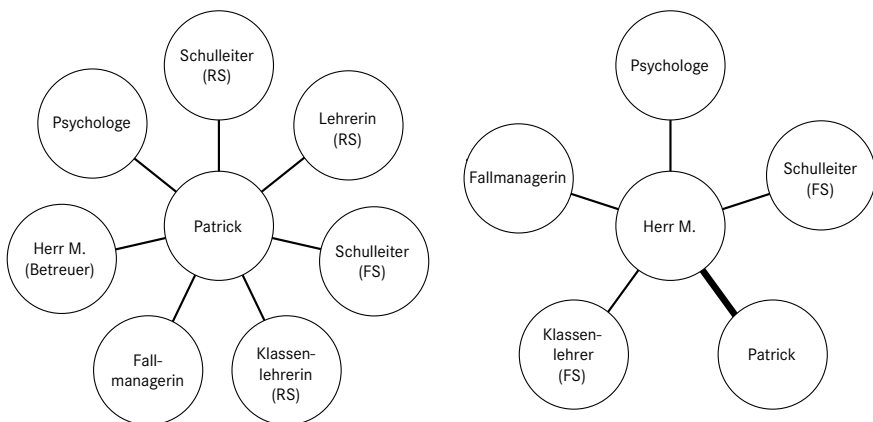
Schulleiter (RS)

Psychologe

Lehrerin (RS)

Patrick

Herr M. (Betreuer)

Schulleiter (FS)

Fallmanagerin

Klassenlehrerin (RS)

Psychologe

Fallmanagerin

Schulleiter (FS)

Herr M.

Klassenlehrer (FS)

Patrick